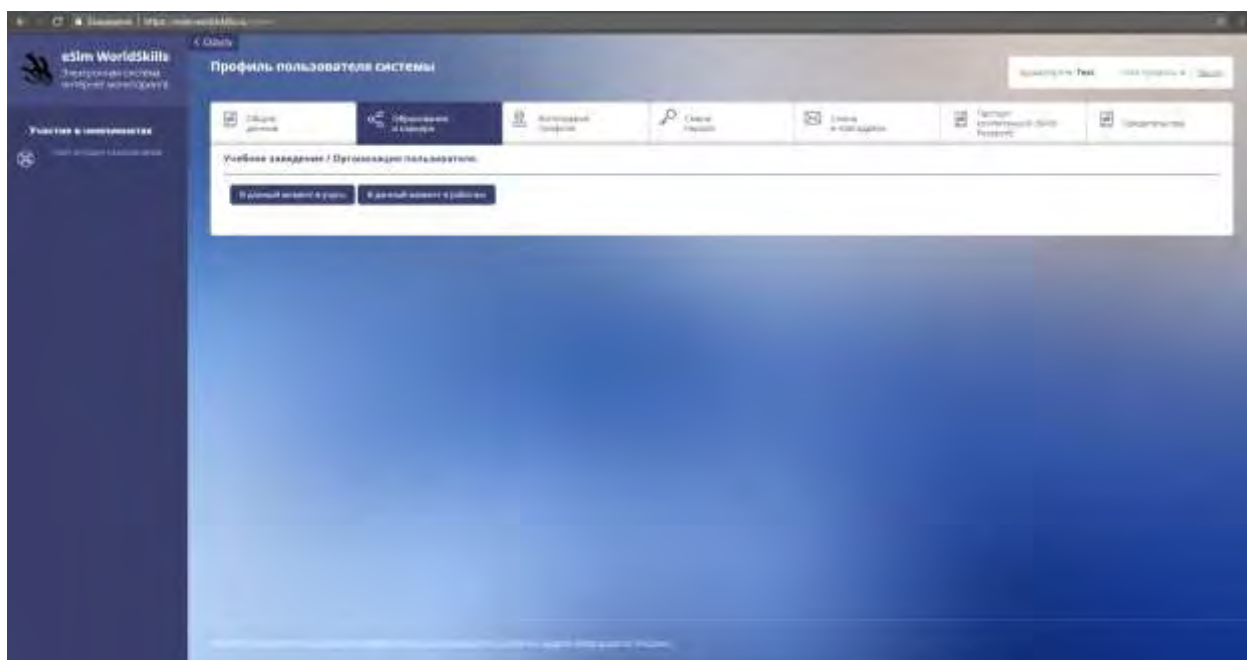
eSim WorldSkills
Электронная система интернет мониторинга

Участие в чемпионатах
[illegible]

< Назад
Профиль пользователя системы

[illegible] Test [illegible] | Выйти

Общие данные
Образование и карьера
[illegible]
Смена пароля
Смена e-mail адреса
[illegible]
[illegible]

Учебное заведение / Организация пользователя

В данный момент я учусь
В данный момент я работаю

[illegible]